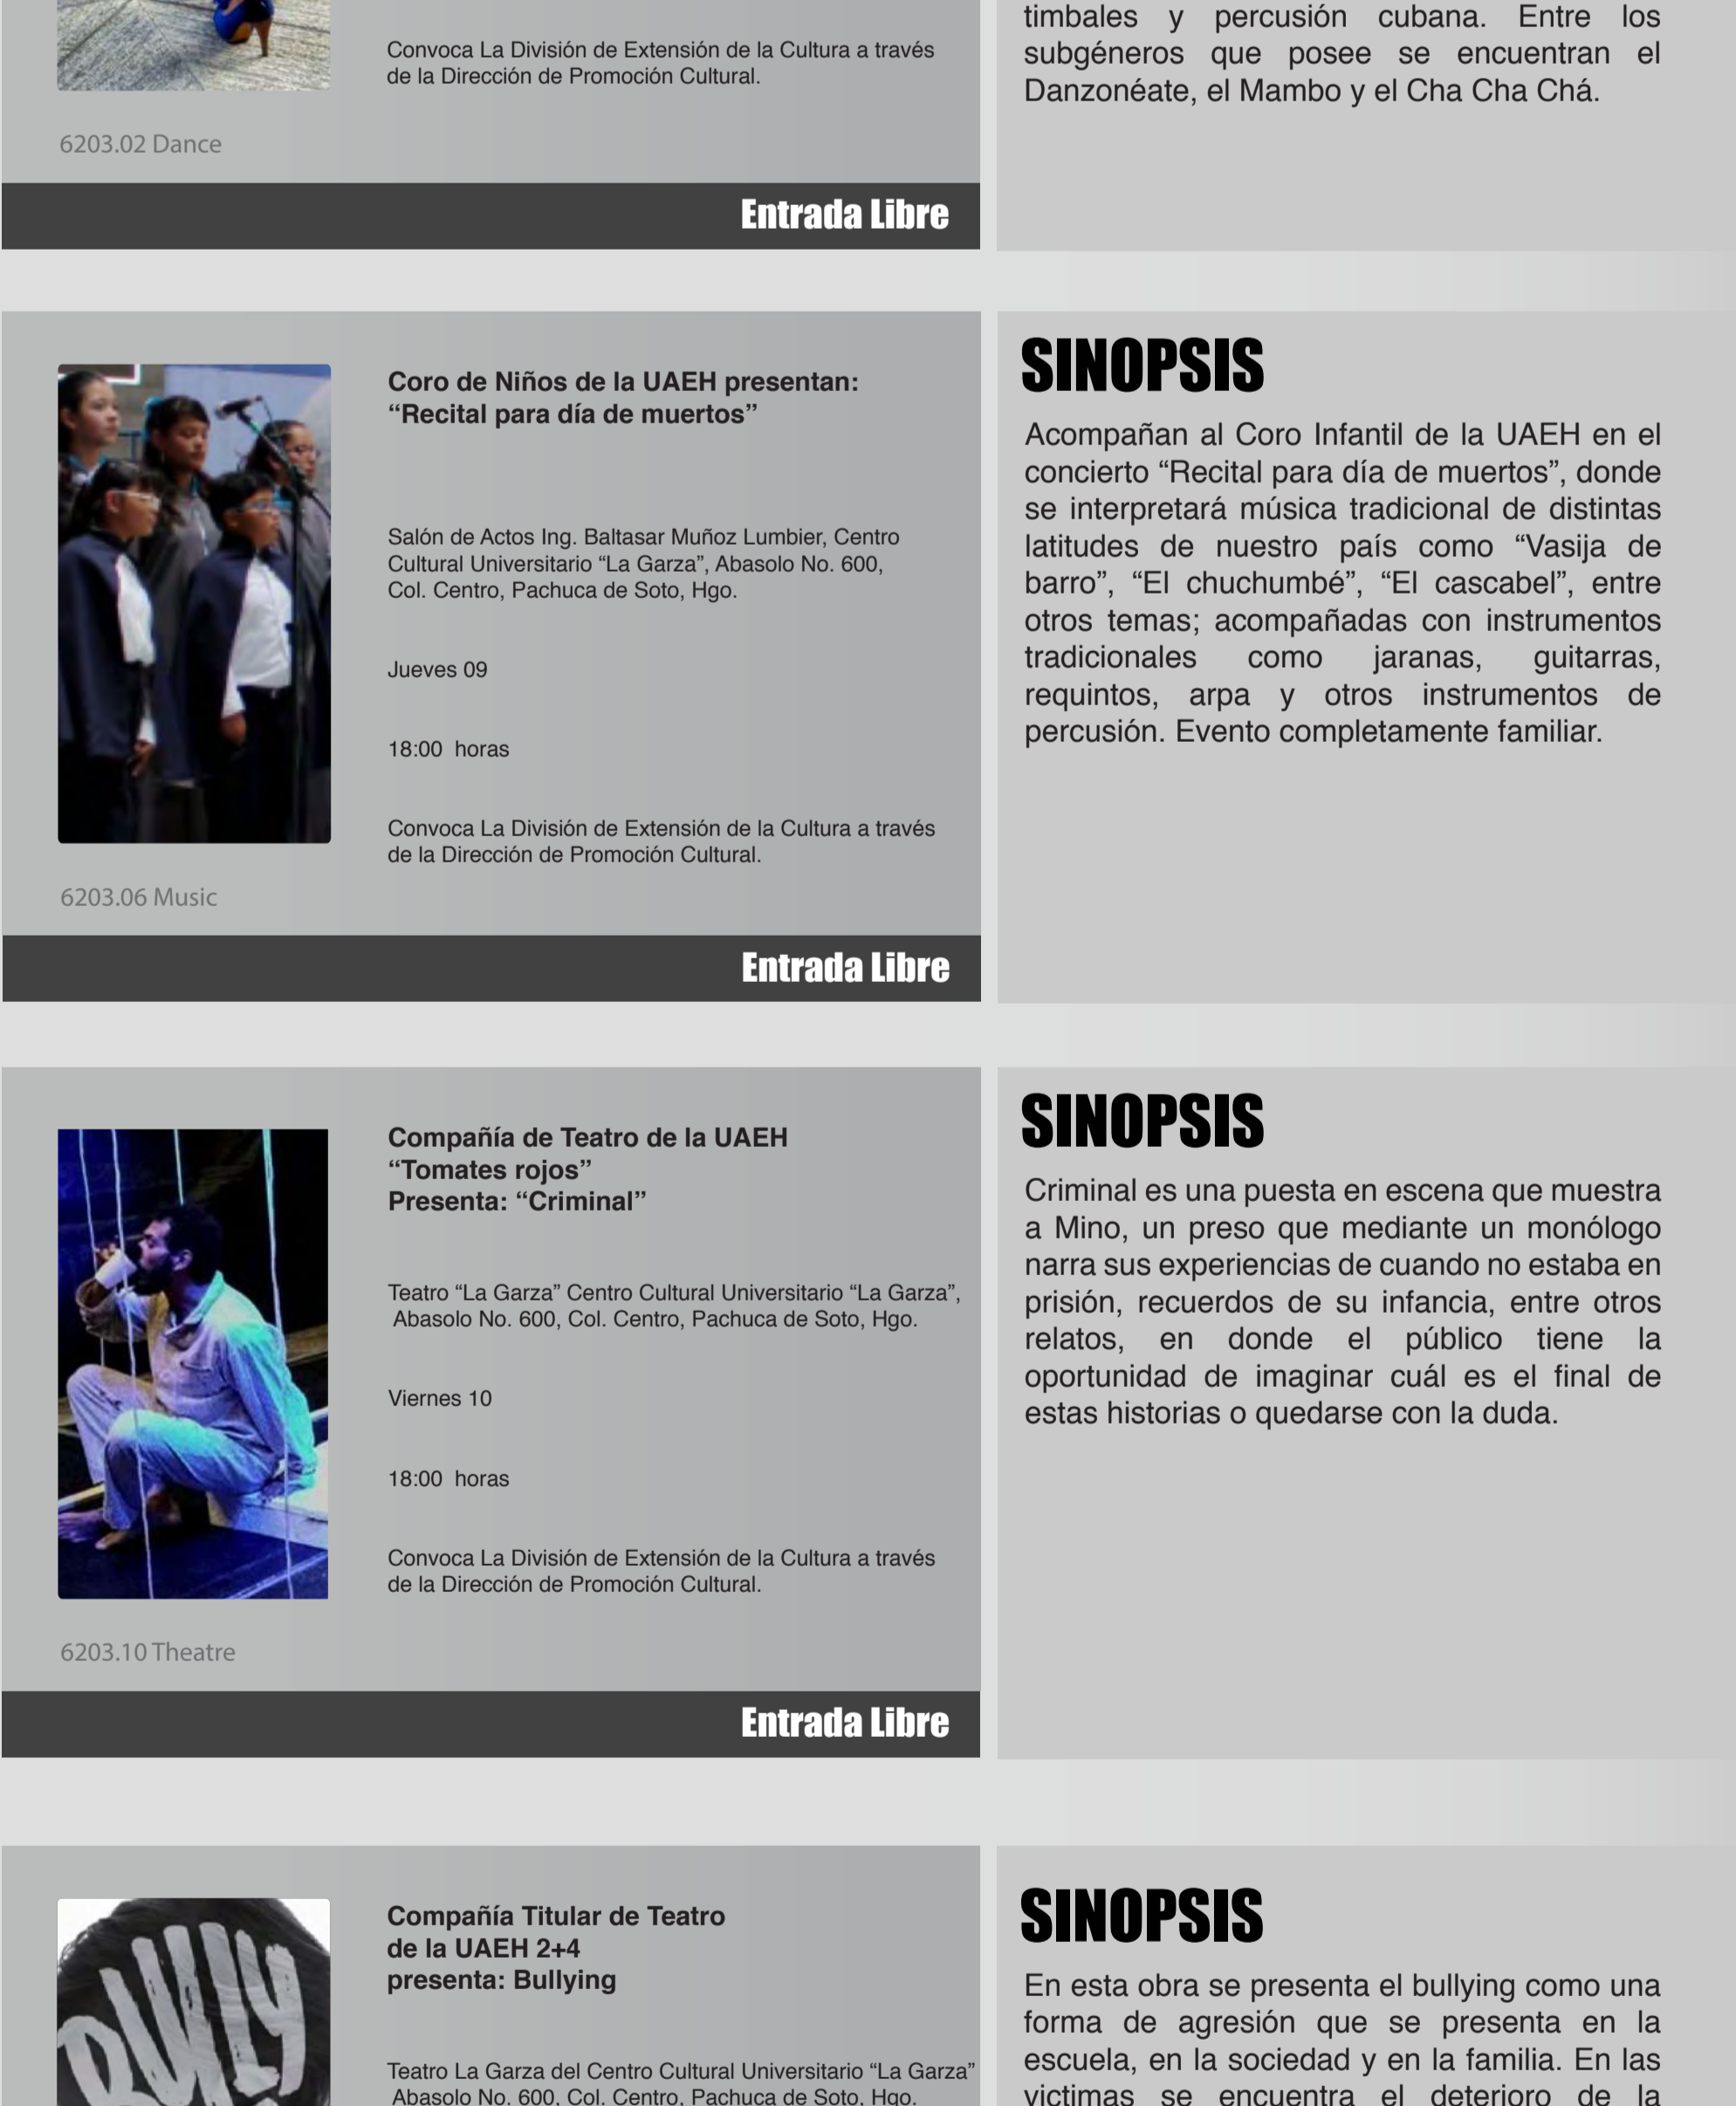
Convoca La División de Extensión de la Cultura a través de la Dirección de Promoción Cultural.

6203.02 Dance

Entrada Libre

timbales y percusión cubana. Entre los subgéneros que posee se encuentran el Danzonéate, el Mambo y el Cha Cha Chá.

Coro de Niños de la UAEH presentan: “Recital para día de muertos”

Salón de Actos Ing. Baltasar Muñoz Lumbier, Centro Cultural Universitario “La Garza”, Abasolo No. 600, Col. Centro, Pachuca de Soto, Hgo.

Jueves 09

18:00 horas

Convoca La División de Extensión de la Cultura a través de la Dirección de Promoción Cultural.

6203.06 Music

Entrada Libre

SINOPSIS

Acompañan al Coro Infantil de la UAEH en el concierto “Recital para día de muertos”, donde se interpretará música tradicional de distintas latitudes de nuestro país como “Vasija de barro”, “El chuchumbé”, “El cascabel”, entre otros temas; acompañadas con instrumentos tradicionales como jaranas, guitarras, requintos, arpa y otros instrumentos de percusión. Evento completamente familiar.

Compañía de Teatro de la UAEH “Tomates rojos” Presenta: “Criminal”

Teatro “La Garza” Centro Cultural Universitario “La Garza”, Abasolo No. 600, Col. Centro, Pachuca de Soto, Hgo.

Viernes 10

18:00 horas

Convoca La División de Extensión de la Cultura a través de la Dirección de Promoción Cultural.

6203.10 Theatre

Entrada Libre

SINOPSIS

Criminal es una puesta en escena que muestra a Mino, un preso que mediante un monólogo narra sus experiencias de cuando no estaba en prisión, recuerdos de su infancia, entre otros relatos, en donde el público tiene la oportunidad de imaginar cuál es el final de estas historias o quedarse con la duda.

BULLY

Compañía Titular de Teatro de la UAEH 2+4 presenta: Bullying

Teatro La Garza del Centro Cultural Universitario “La Garza” Abasolo No. 600, Col. Centro, Pachuca de Soto, Hgo.

SINOPSIS

En esta obra se presenta el bullying como una forma de agresión que se presenta en la escuela, en la sociedad y en la familia. En las victimas se encuentra el deterioro de la